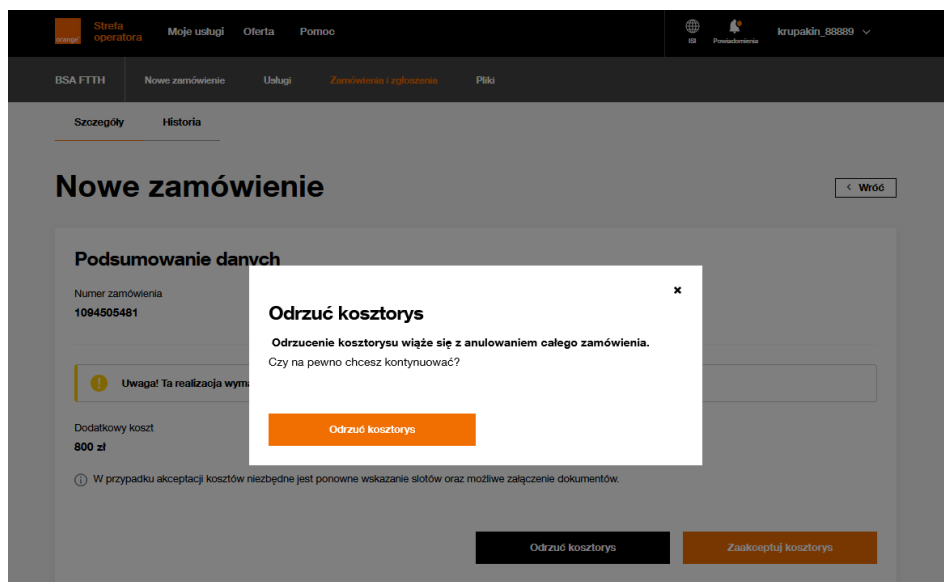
orange Strefa operatora Moje usługi Oferta Pomoc

ISI Powiadomienia krupakin_88889

BSA FTTH Nowe zamówienie Usługi Zamówienia i zgłoszenia Pliki

Szczegóły Historia

Nowe zamówienie

‹ Wróć

Podsumowanie danych

Numer zamówienia
1094505481

Uwaga! Ta realizacja wyma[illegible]

Dodatkowy koszt
800 zł

W przypadku akceptacji kosztów niezbędne jest ponowne wskazanie slotów oraz możliwe załączenie dokumentów.

Odrzuć kosztorys Zaakceptuj kosztorys

×

Odrzuć kosztorys

Odrzucenie kosztorysu wiąże się z anulowaniem całego zamówienia.
Czy na pewno chcesz kontynuować?

Odrzuć kosztorys